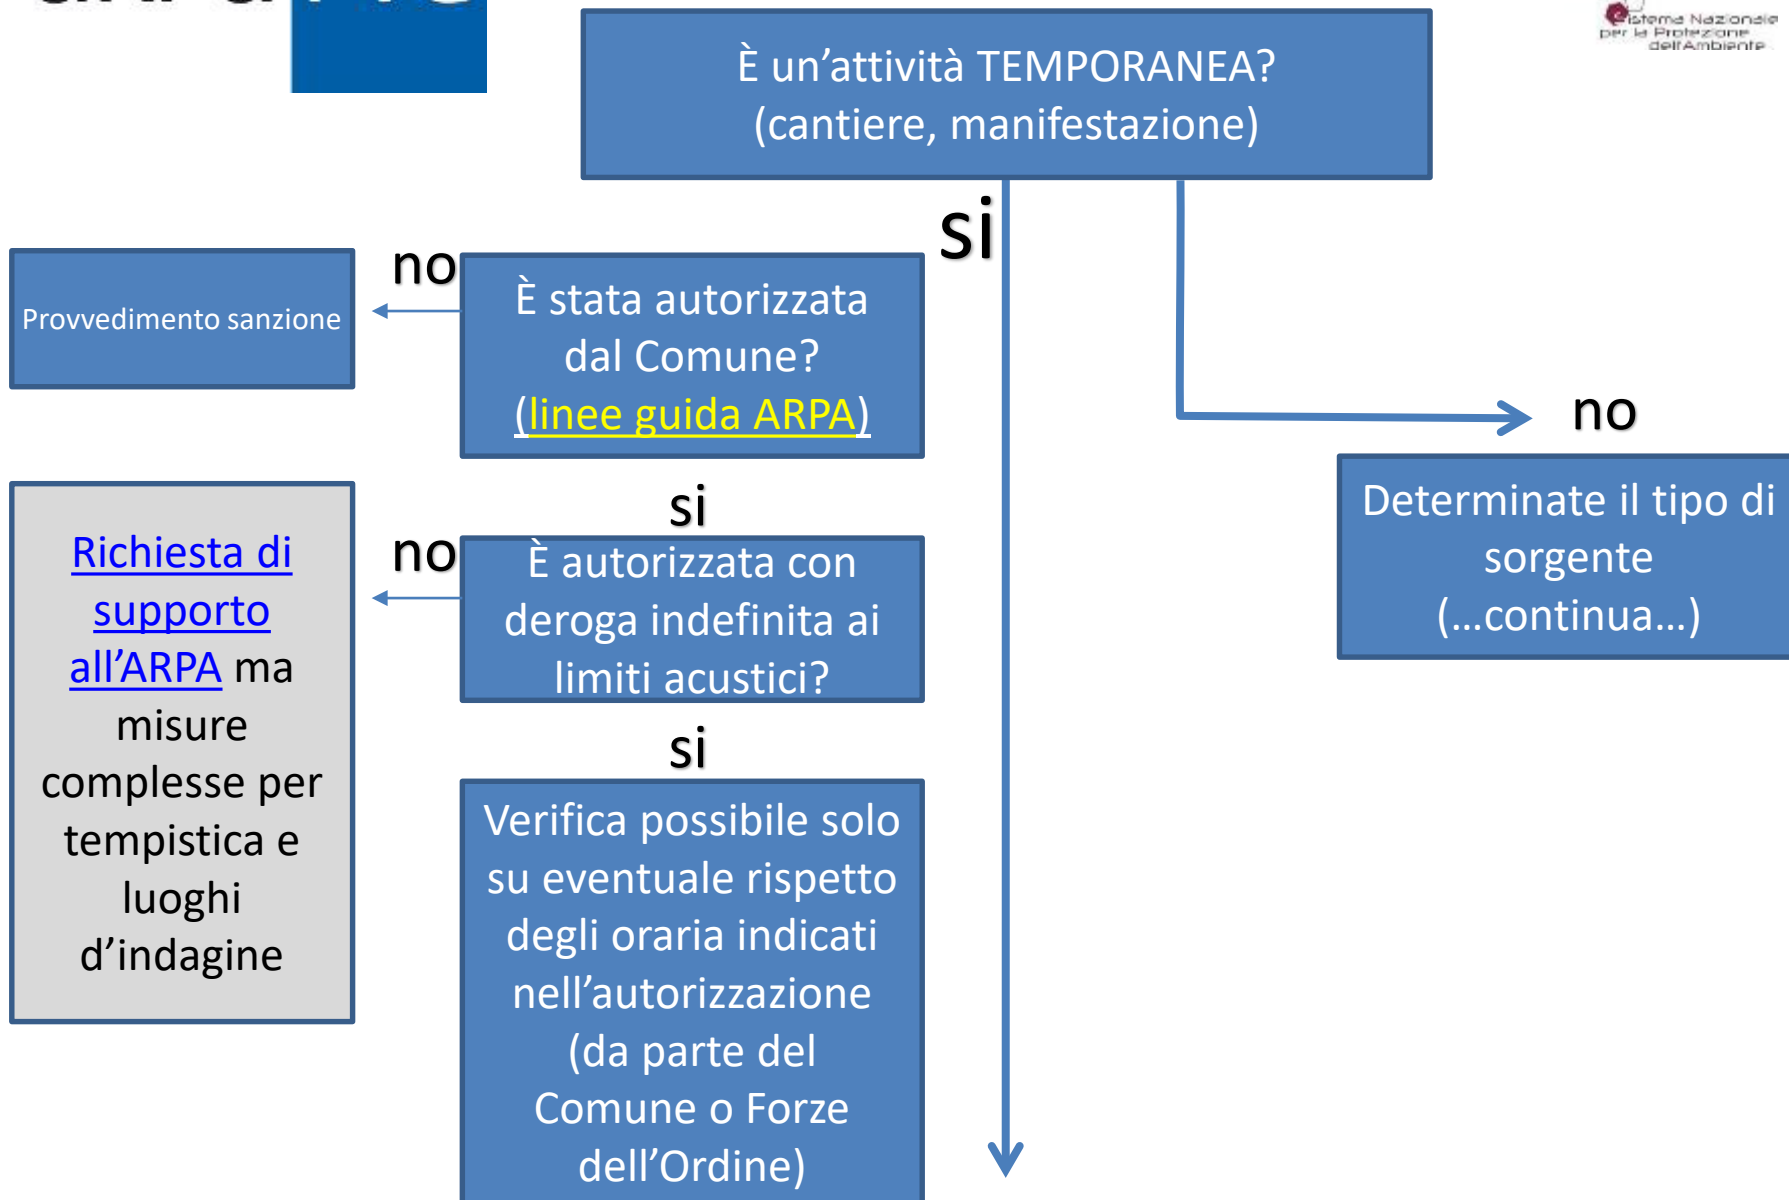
Sistema Nazionale per la Protezione dell'Ambiente

È un’attività TEMPORANEA? (cantiere, manifestazione)

si

no

Provvedimento sanzione

no

È stata autorizzata dal Comune? (linee guida ARPA)

no

Determinate il tipo di sorgente (…continua…)

si

Richiesta di supporto all’ARPA ma misure complesse per tempistica e luoghi d’indagine

no

È autorizzata con deroga indefinita ai limiti acustici?

si

Verifica possibile solo su eventuale rispetto degli oraria indicati nell’autorizzazione (da parte del Comune o Forze dell’Ordine)